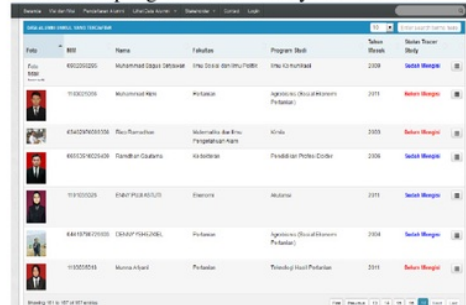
Beranda Profil Pendataan Alumni Lihat Data Alumni Statistik Contact Login

DATA ALUMNI YANG TERCATAT

10 Enter search term here

| Foto | NIM | Nama | Fakultas | Program Studi | Tahun Masuk | Status Tracer Study | |
|---|---|---|---|---|---|---|---|
| Foto tidak tersedia | 0802200265 | Muhammad Daqus Setiawan | Ilmu Sosial dan Ilmu Politik | Ilmu Komunikasi | 2008 | Sudah Mengisi | |
| | 1104020006 | Muhammad Alam | Pertanian | Agroteknologi (Sosial Ekonomi Pertanian) | 2011 | Belum Mengisi | |
| | 0304020605003 | Riko Ramadhan | Matematika dan Ilmu Pengetahuan Alam | Kimia | 2003 | Belum Mengisi | |
| | 1103010025409 | Ramdhan Gautama | Kedokteran | Pendidikan Profesi Dokter | 2011 | Belum Mengisi | |
| | 1101020029 | ENNY PUJI ASTUTI | Ekonomi | Akuntansi | 2011 | Belum Mengisi | |
| | 0401070672005 | DENNY FAHLEVEL | Pertanian | Agroteknologi (Sosial Ekonomi Pertanian) | 2004 | Sudah Mengisi | |
| | 1103050015 | Munna Afjani | Pertanian | Teknologi Hasil Pertanian | 2011 | Belum Mengisi | |

Showing 161 to 167 of 167 entries

First Previous 13 14 15 16 17 Next Last